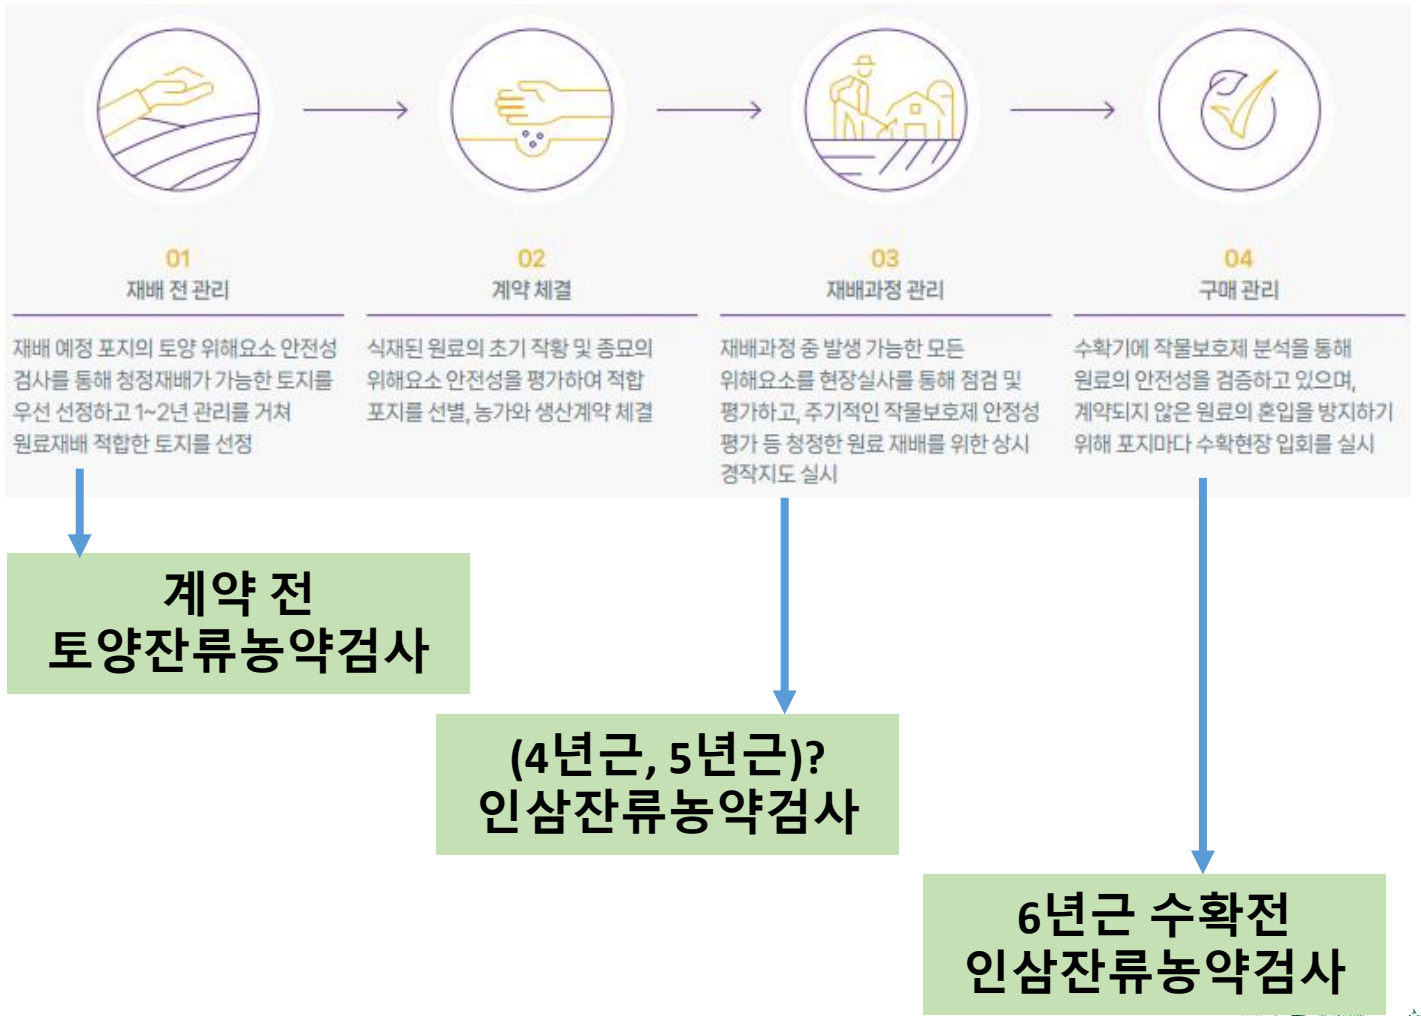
01
재배 전 관리

재배 예정 포지의 토양 위해요소 안전성 검사를 통해 청정재배가 가능한 토지를 우선 선정하고 1~2년 관리를 거쳐 원료재배 적합한 토지를 선정

02
계약 체결

식재된 원료의 초기 작황 및 종묘의 위해요소 안전성을 평가하여 적합 포지를 선별, 농가와 생산계약 체결

03
재배과정 관리

재배과정 중 발생 가능한 모든 위해요소를 현장실사를 통해 점검 및 평가하고, 주기적인 작물보호제 안정성 평가 등 청정한 원료 재배를 위한 상시 경작지도 실시

04
구매 관리

수확기에 작물보호제 분석을 통해 원료의 안전성을 검증하고 있으며, 계약되지 않은 원료의 혼입을 방지하기 위해 포지마다 수확현장 입회를 실시

계약 전
토양잔류농약검사

(4년근, 5년근)?
인삼잔류농약검사

6년근 수확전
인삼잔류농약검사